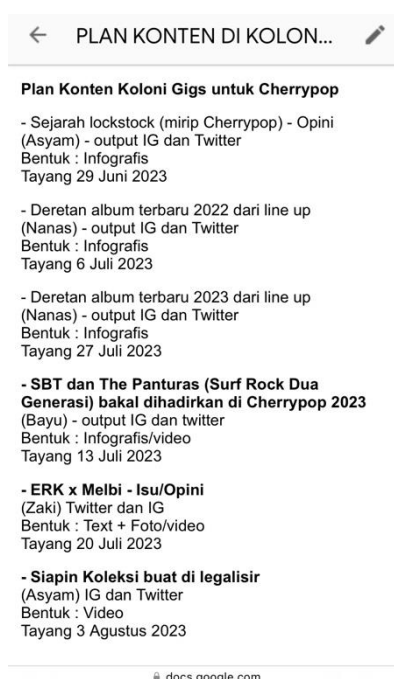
← PLAN KONTEN DI KOLON...

**Plan Konten Koloni Gigs untuk Cherrypop**

- Sejarah lockstock (mirip Cherrypop) - Opini (Asyam) - output IG dan Twitter
Bentuk : Infografis
Tayang 29 Juni 2023

- Deretan album terbaru 2022 dari line up (Nanas) - output IG dan Twitter
Bentuk : Infografis
Tayang 6 Juli 2023

- Deretan album terbaru 2023 dari line up (Nanas) - output IG dan Twitter
Bentuk : Infografis
Tayang 27 Juli 2023

**- SBT dan The Panturas (Surf Rock Dua Generasi) bakal dihadirkan di Cherrypop 2023**
(Bayu) - output IG dan twitter
Bentuk : Infografis/video
Tayang 13 Juli 2023

**- ERK x Melbi - Isu/Opini**
(Zaki) Twitter dan IG
Bentuk : Text + Foto/video
Tayang 20 Juli 2023

**- Siapin Koleksi buat di legalisir**
(Asyam) IG dan Twitter
Bentuk : Video
Tayang 3 Agustus 2023

docs.google.com